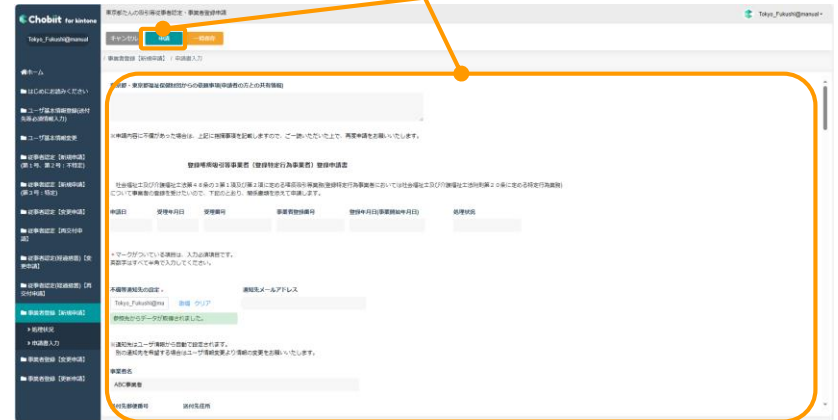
Chobit for kintone

東京都たんの吸引等従事者認定・事業者登録申請

Tokyo_Fukushi@manual

キャンセル
申請
一時保存

ホーム
はじめにお読みください
ユーザ基本情報登録(新規登録必須情報入力)
ユーザ基本情報変更
従事者認定【新規申請】(第1号、第2号：不特定)
従事者認定【新規申請】(第3号：特定)
従事者認定【変更申請】
従事者認定【再交付申請】
従事者認定(経過措置)【変更申請】
従事者認定(経過措置)【再交付申請】
事業者登録【新規申請】
処理状況
申請書入力
事業者登録【変更申請】
事業者登録【更新申請】

事業者登録【新規申請】 / 申請書入力

東京都・東京都福祉保健財団からの연絡事項(申請者の方との共有情報)

※申請内容に不備があった場合は、上記に指摘事項を記載しますので、ご一読いただいた上で、再度申請をお願いいたします。

登録喀痰吸引等事業者（登録特定行為事業者）登録申請書

社会福祉士及び介護福祉士法第48条の3第1項及び第2項に定める喀痰吸引等業務(登録特定行為事業者においては社会福祉士及び介護福祉士法附則第20条に定める特定行為業務)について事業者の登録を受けたいので、下記のとおり、関係書類を添えて申請します。

申請日
受理年月日
受理番号
事業者登録番号
登録年月日(事業開始年月日)
処理状況

※マークがついている項目は、入力必須項目です。
英数字はすべて半角で入力してください。

本画面連絡先の設定 ※
連絡先メールアドレス
Tokyo_Fukushi@ma
取得
クリア
参照先からデータが取得されました。

※通知先はユーザ情報から自動で設定されます。
別の連絡先を希望する場合はユーザ情報変更より情報の変更をお願いいたします。

事業者名
ABC事業者

法人等登録番号
法人等所在地